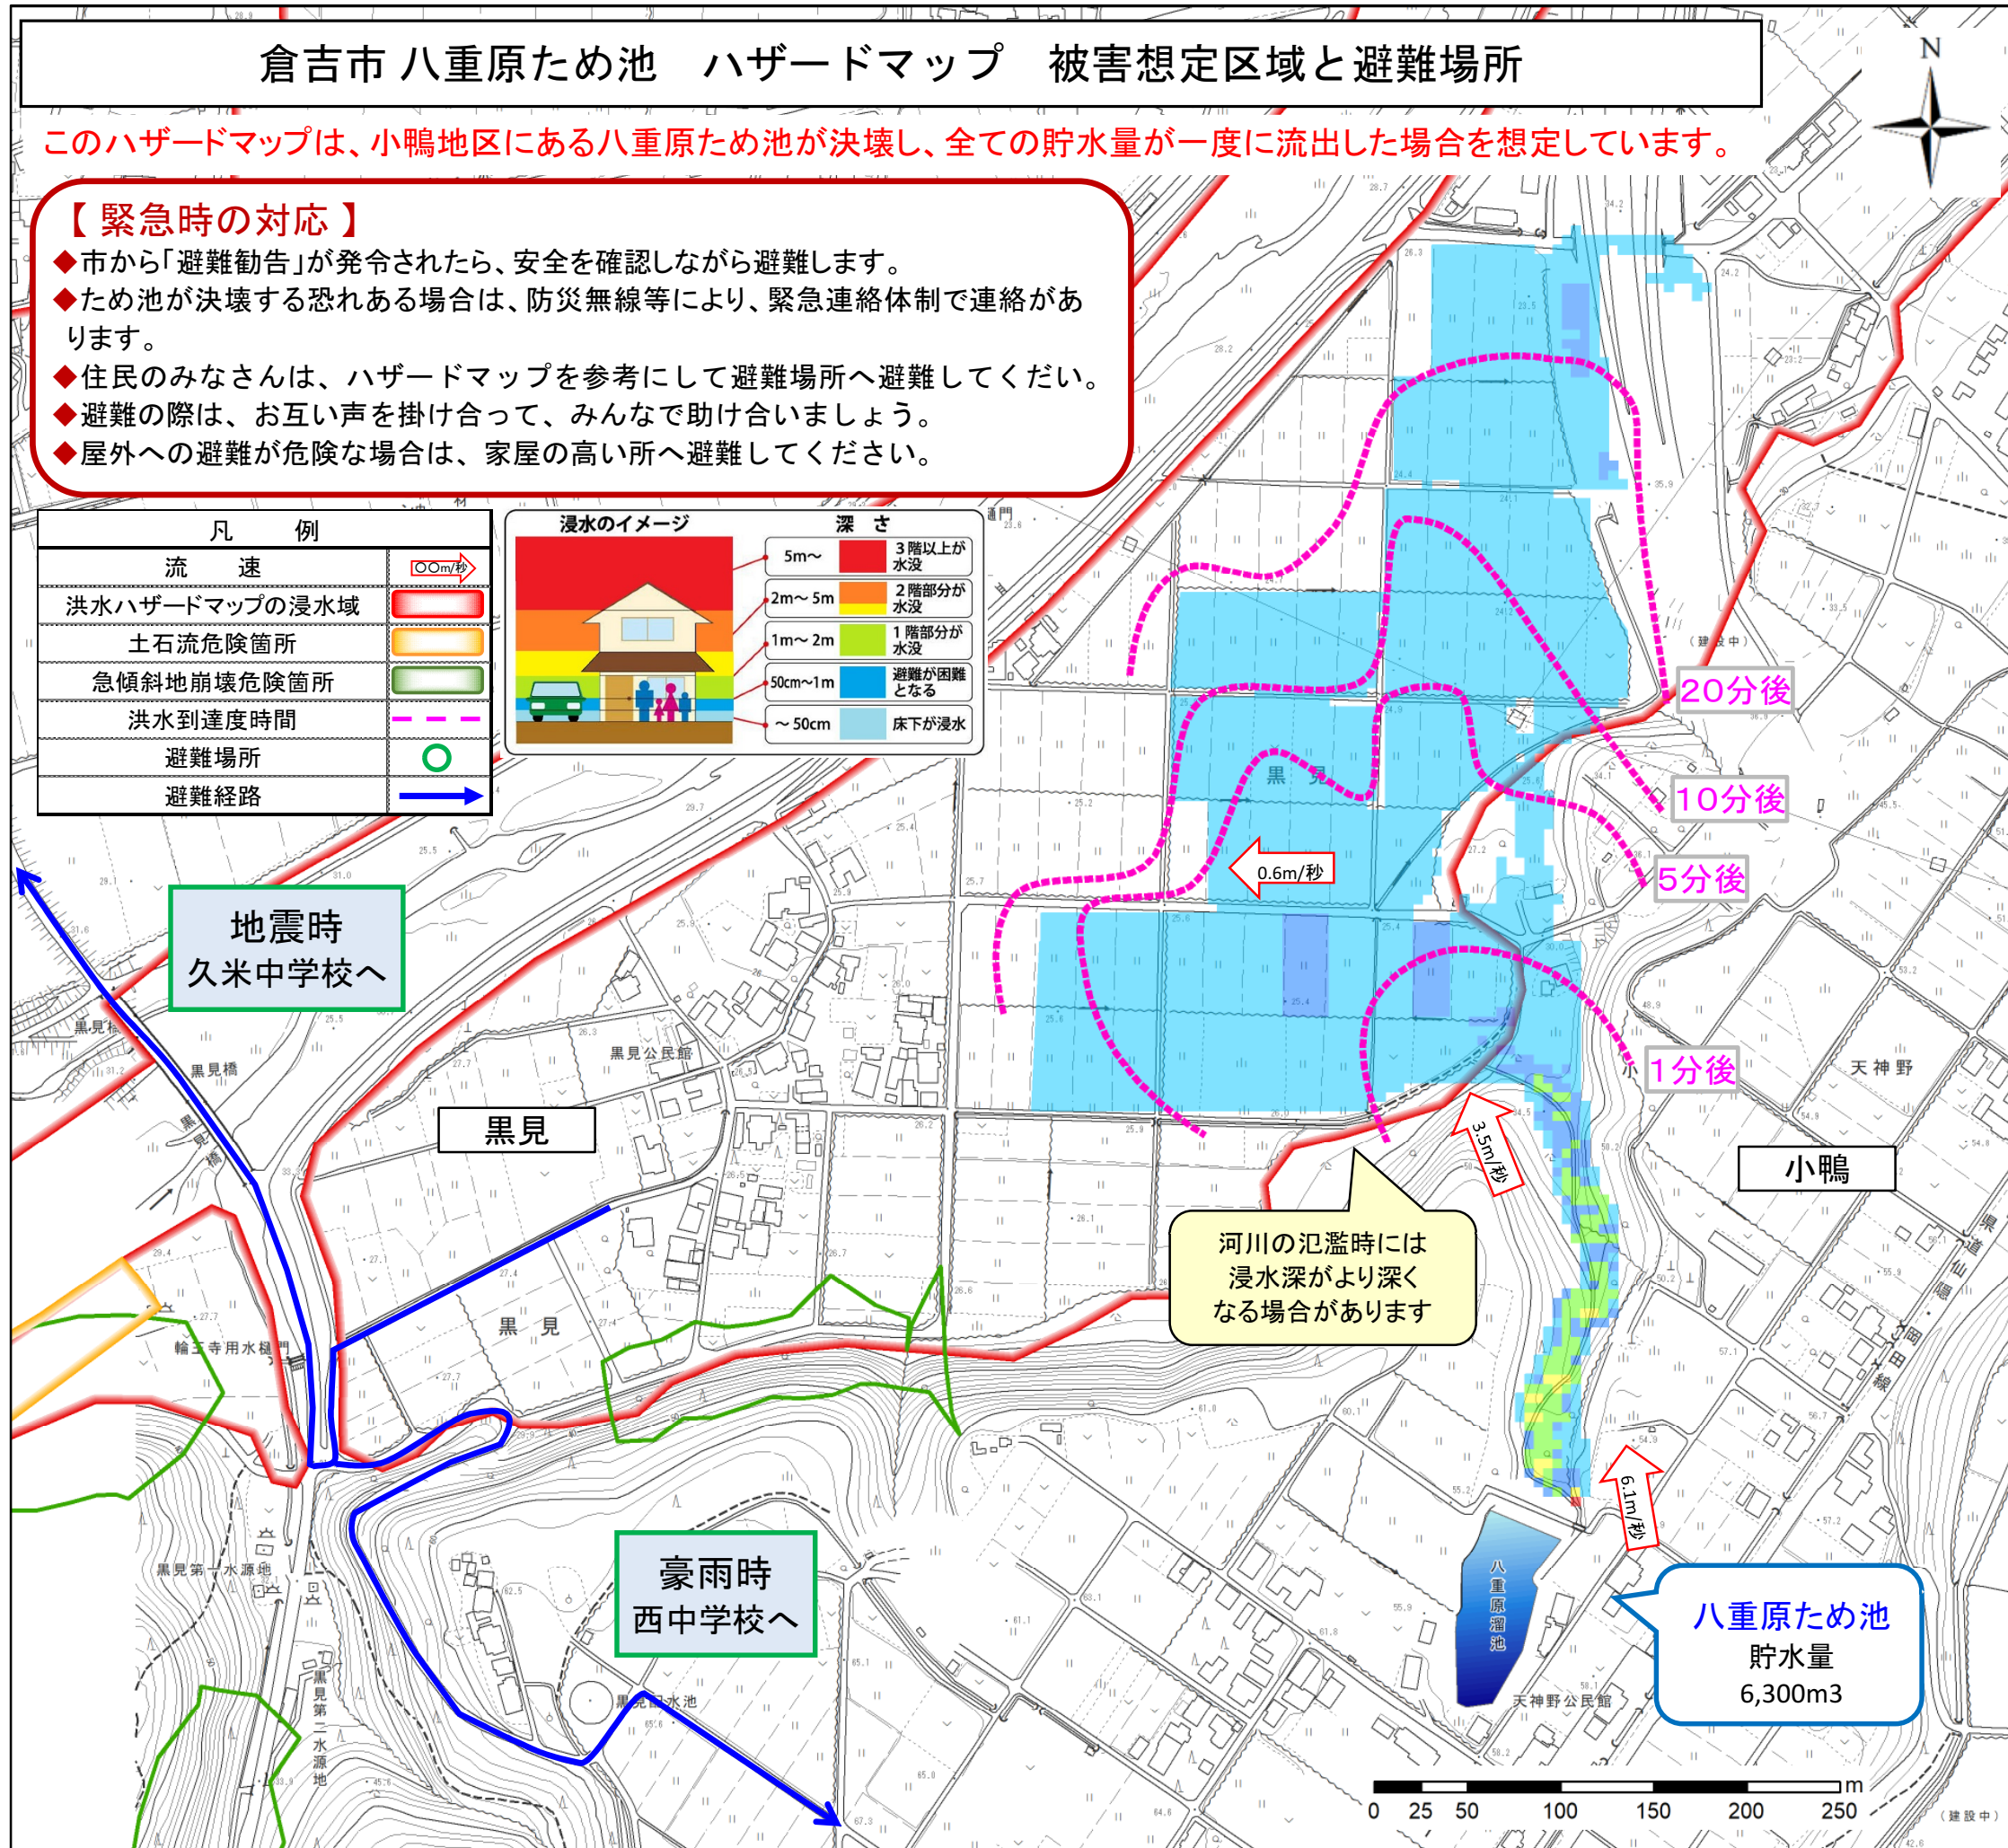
倉吉市 八重原ため池　ハザードマップ　被害想定区域と避難場所

このハザードマップは、小鴨地区にある八重原ため池が決壊し、全ての貯水量が一度に流出した場合を想定しています。

N

【 緊急時の対応 】
◆市から「避難勧告」が発令されたら、安全を確認しながら避難します。
◆ため池が決壊する恐れある場合は、防災無線等により、緊急連絡体制で連絡があります。
◆住民のみなさんは、ハザードマップを参考にして避難場所へ避難してください。
◆避難の際は、お互い声を掛け合って、みんなで助け合いましょう。
◆屋外への避難が危険な場合は、家屋の高い所へ避難してください。

| 凡　　例 | |
|---|---|
| 流　　速 | ○○m/秒 |
| 洪水ハザードマップの浸水域 | |
| 土石流危険箇所 | |
| 急傾斜地崩壊危険箇所 | |
| 洪水到達度時間 | |
| 避難場所 | |
| 避難経路 | |

浸水のイメージ　深　さ
5m～　3階以上が水没
2m～5m　2階部分が水没
1m～2m　1階部分が水没
50cm～1m　避難が困難となる
～50cm　床下が浸水

20分後
10分後
5分後
1分後

0.6m/秒
3.5m/秒
6.1m/秒

地震時
久米中学校へ

豪雨時
西中学校へ

黒見
黒見
黒見
小鴨
天神野
黒見公民館
黒見橋
輪王寺用水樋門
黒見第一水源地
黒見第二水源地
天神野公民館
八重原溜池

河川の氾濫時には浸水深がより深くなる場合があります

八重原ため池
貯水量
6,300m3

0　25　50　100　150　200　250 m